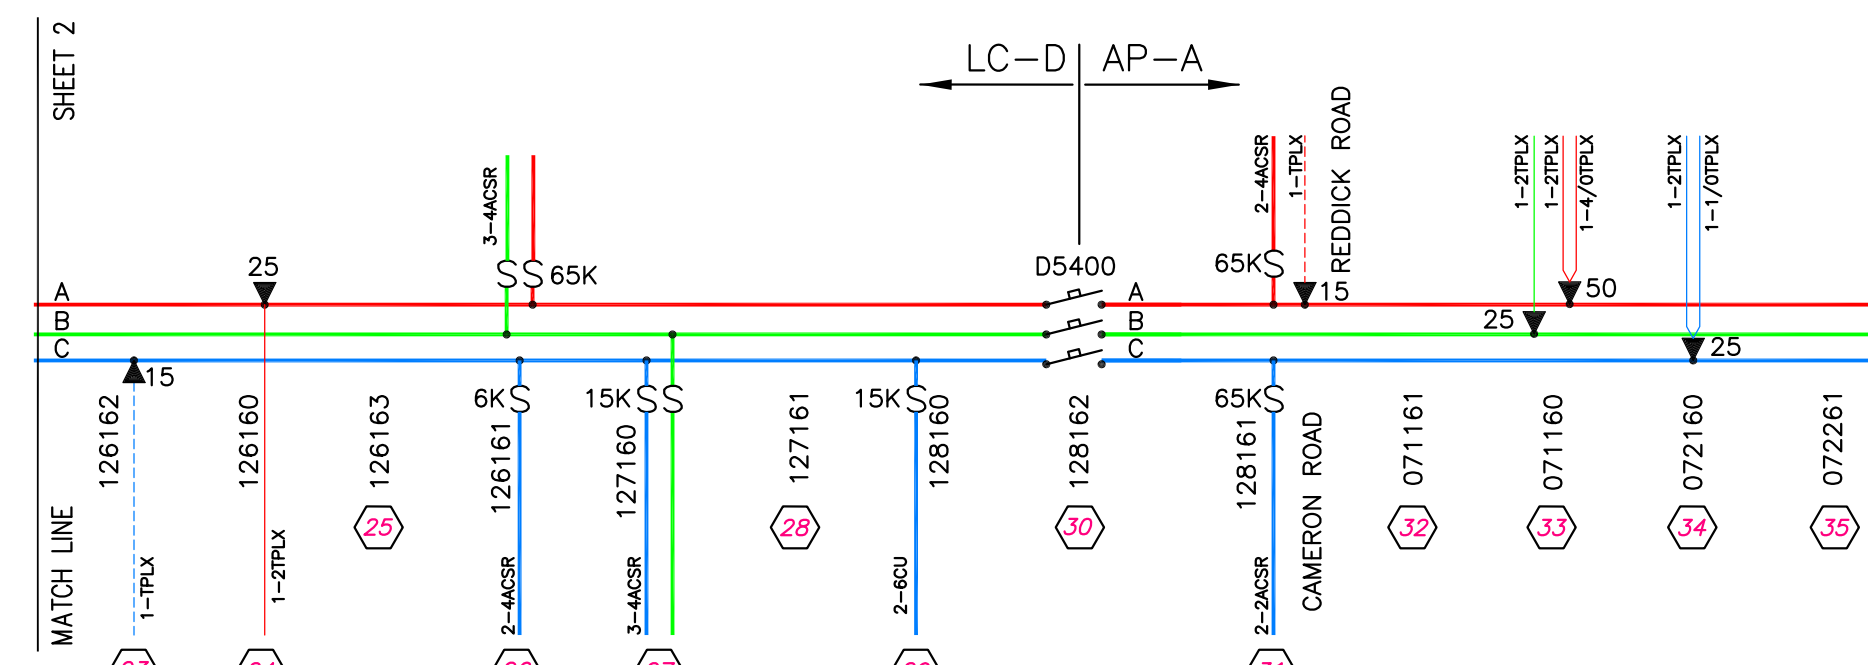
SHEET 2

LC–D AP–A

3–4ACSR
65K
25
A
B
C
15
D5400
A
B
C
2–4ACSR
1–TPLX
REDDICK ROAD
65K
15
1–2TPLX
1–2TPLX
1–4/0TPLX
50
25
1–2TPLX
1–1/0TPLX
25

6K
15K
15K
65K

126162
126160
126163
126161
127160
127161
128160
128162
128161
CAMERON ROAD
071161
071160
072160
072261

25
28
30
32
33
34
35

MATCH LINE
1–TPLX
1–2TPLX
2–4ACSR
3–4ACSR
2–6CU
2–2ACSR